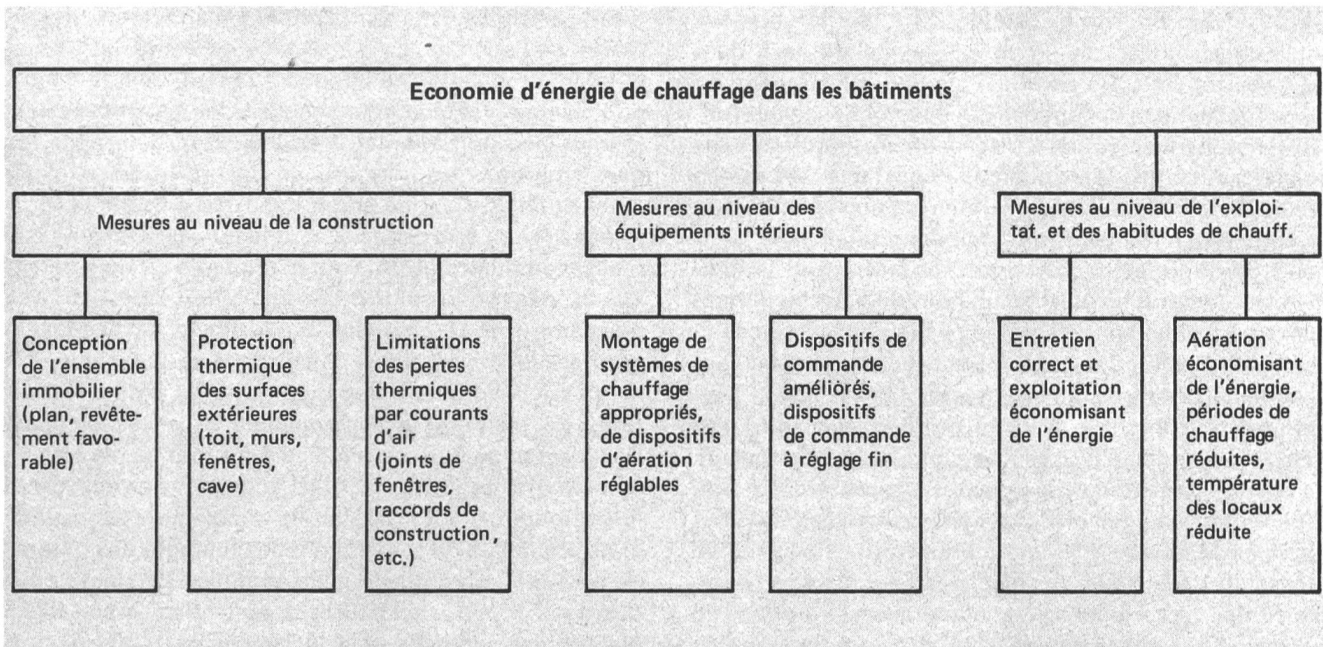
Economie d'énergie de chauffage dans les bâtiments

Mesures au niveau de la construction

Mesures au niveau des équipements intérieurs

Mesures au niveau de l'exploitat. et des habitudes de chauff.

Conception de l'ensemble immobilier (plan, revêtement favorable)

Protection thermique des surfaces extérieures (toit, murs, fenêtres, cave)

Limitations des pertes thermiques par courants d'air (joints de fenêtres, raccords de construction, etc.)

Montage de systèmes de chauffage appropriés, de dispositifs d'aération réglables

Dispositifs de commande améliorés, dispositifs de commande à réglage fin

Entretien correct et exploitation économisant de l'énergie

Aération économisant de l'énergie, périodes de chauffage réduites, température des locaux réduite